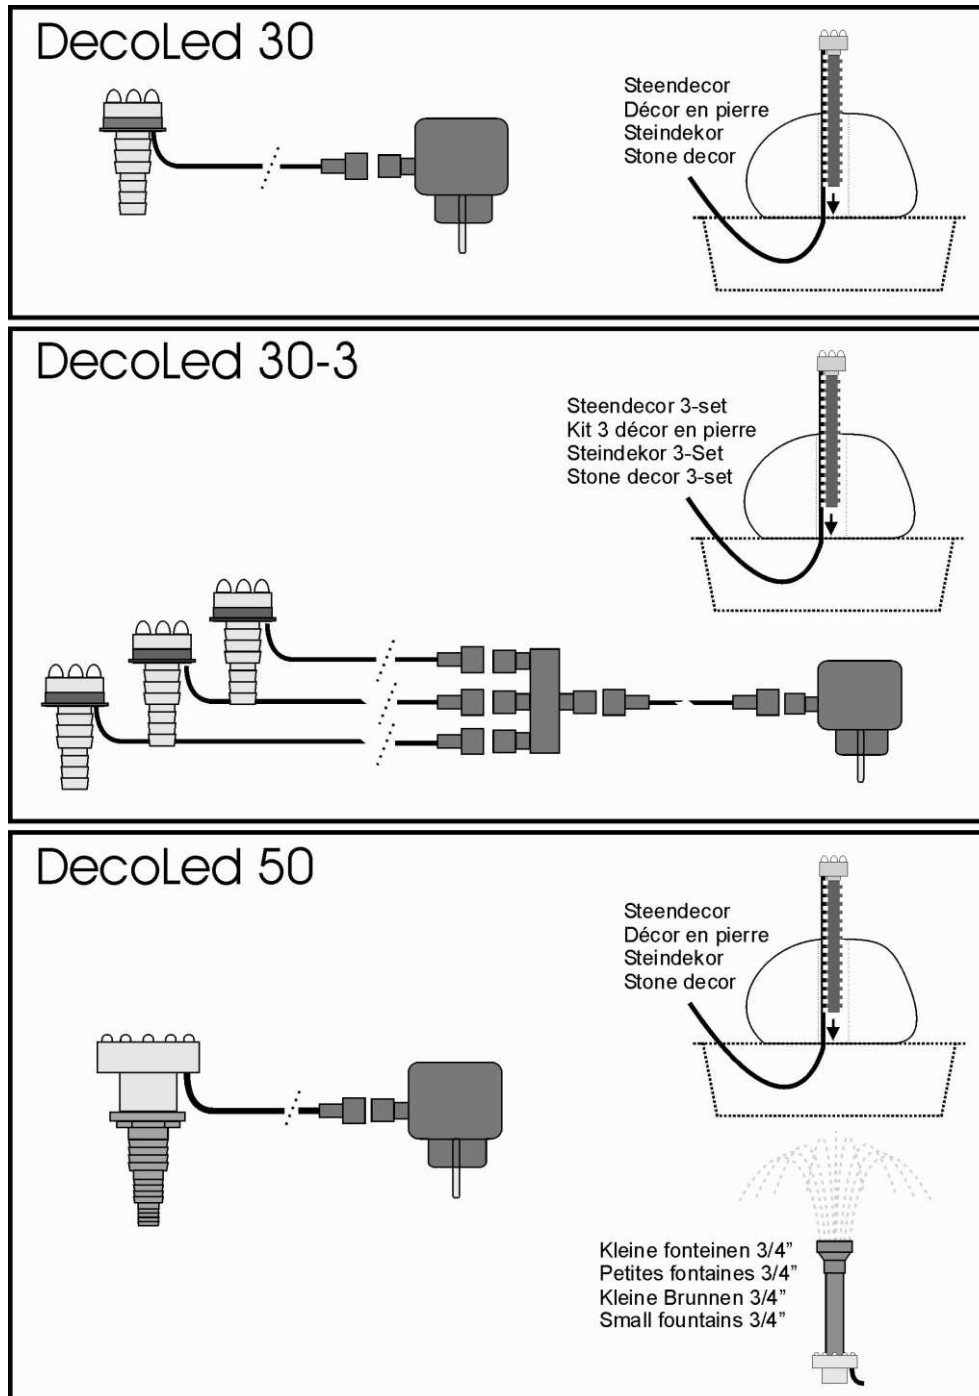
DecoLed 30

Steendecor
Décor en pierre
Steindekor
Stone decor

DecoLed 30-3

Steendecor 3-set
Kit 3 décor en pierre
Steindekor 3-Set
Stone decor 3-set

DecoLed 50

Steendecor
Décor en pierre
Steindekor
Stone decor

Kleine fonteinen 3/4"
Petites fontaines 3/4"
Kleine Brunnen 3/4"
Small fountains 3/4"